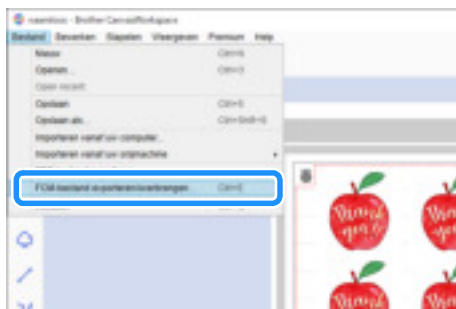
naamloos - Brother CanvasWorkspace

Bestand Bewerken Stapelen Weergeven Premium Help

Nieuw Ctrl+N
Openen... Ctrl+O
Open recent
Opslaan Ctrl+S
Opslaan als... Ctrl+Shift+S
Importeren vanaf uw computer...
Importeren vanaf uw snijmachine
FCM-bestand exporteren/overbrengen... Ctrl+E

Thank you

Thank you